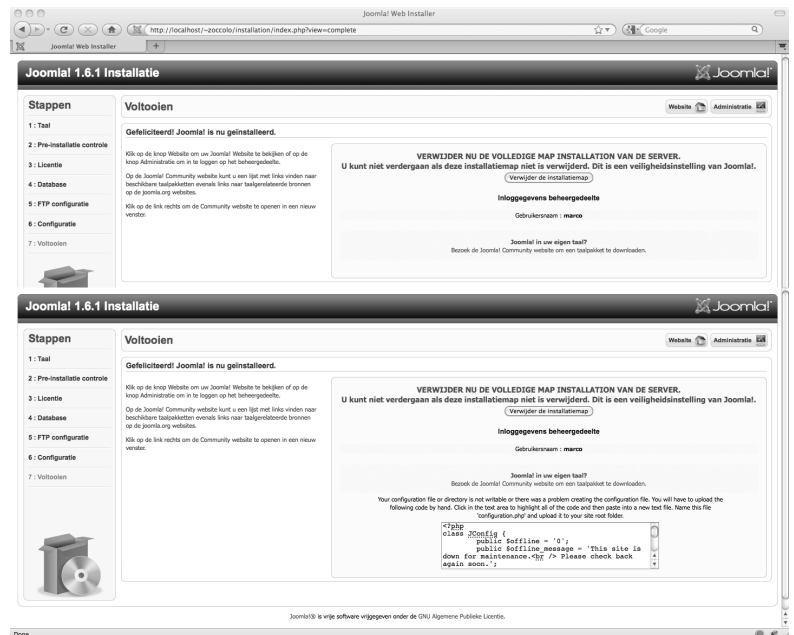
Joomla! Web Installer

http://localhost/~zoccolo/installation/index.php?view=complete

Google

Joomla! Web Installer

Joomla! 1.6.1 Installatie

Joomla!

Stappen

1 : Taal

2 : Pre-installatie controle

3 : Licentie

4 : Database

5 : FTP configuratie

6 : Configuratie

7 : Voltooien

Voltooien

Website

Administratie

Gefeliciteerd! Joomla! is nu geïnstalleerd.

Klik op de knop Website om uw Joomla! Website te bekijken of op de knop Administratie om in te loggen op het beheergedeelte.

Op de Joomla! Community website kunt u een lijst met links vinden naar beschikbare taalpakketten evenals links naar taalgerelateerde bronnen op de joomla.org websites.

Klik op de link rechts om de Community website te openen in een nieuw venster.

VERWIJDER NU DE VOLLEDIGE MAP INSTALLATION VAN DE SERVER.

U kunt niet verdergaan als deze installatiemap niet is verwijderd. Dit is een veiligheidsinstelling van Joomla!.

Verwijder de installatiemap

Inloggegevens beheergedeelte

Gebruikersnaam : marco

Joomla! in uw eigen taal?

Bezoek de Joomla! Community website om een taalpakket te downloaden.

Joomla! 1.6.1 Installatie

Joomla!

Stappen

1 : Taal

2 : Pre-installatie controle

3 : Licentie

4 : Database

5 : FTP configuratie

6 : Configuratie

7 : Voltooien

Voltooien

Website

Administratie

Gefeliciteerd! Joomla! is nu geïnstalleerd.

Klik op de knop Website om uw Joomla! Website te bekijken of op de knop Administratie om in te loggen op het beheergedeelte.

Op de Joomla! Community website kunt u een lijst met links vinden naar beschikbare taalpakketten evenals links naar taalgerelateerde bronnen op de joomla.org websites.

Klik op de link rechts om de Community website te openen in een nieuw venster.

VERWIJDER NU DE VOLLEDIGE MAP INSTALLATION VAN DE SERVER.

U kunt niet verdergaan als deze installatiemap niet is verwijderd. Dit is een veiligheidsinstelling van Joomla!.

Verwijder de installatiemap

Inloggegevens beheergedeelte

Gebruikersnaam : marco

Joomla! in uw eigen taal?

Bezoek de Joomla! Community website om een taalpakket te downloaden.

Your configuration file or directory is not writable or there was a problem creating the configuration file. You will have to upload the following code by hand. Click in the text area to highlight all of the code and then paste into a new text file. Name this file 'configuration.php' and upload it to your site root folder.

<?php
class JConfig {
	public $offline = '0';
	public $offline_message = 'This site is down for maintenance.<br /> Please check back again soon.';

Joomla!® is vrije software vrijgegeven onder de GNU Algemene Publieke Licentie.

Done